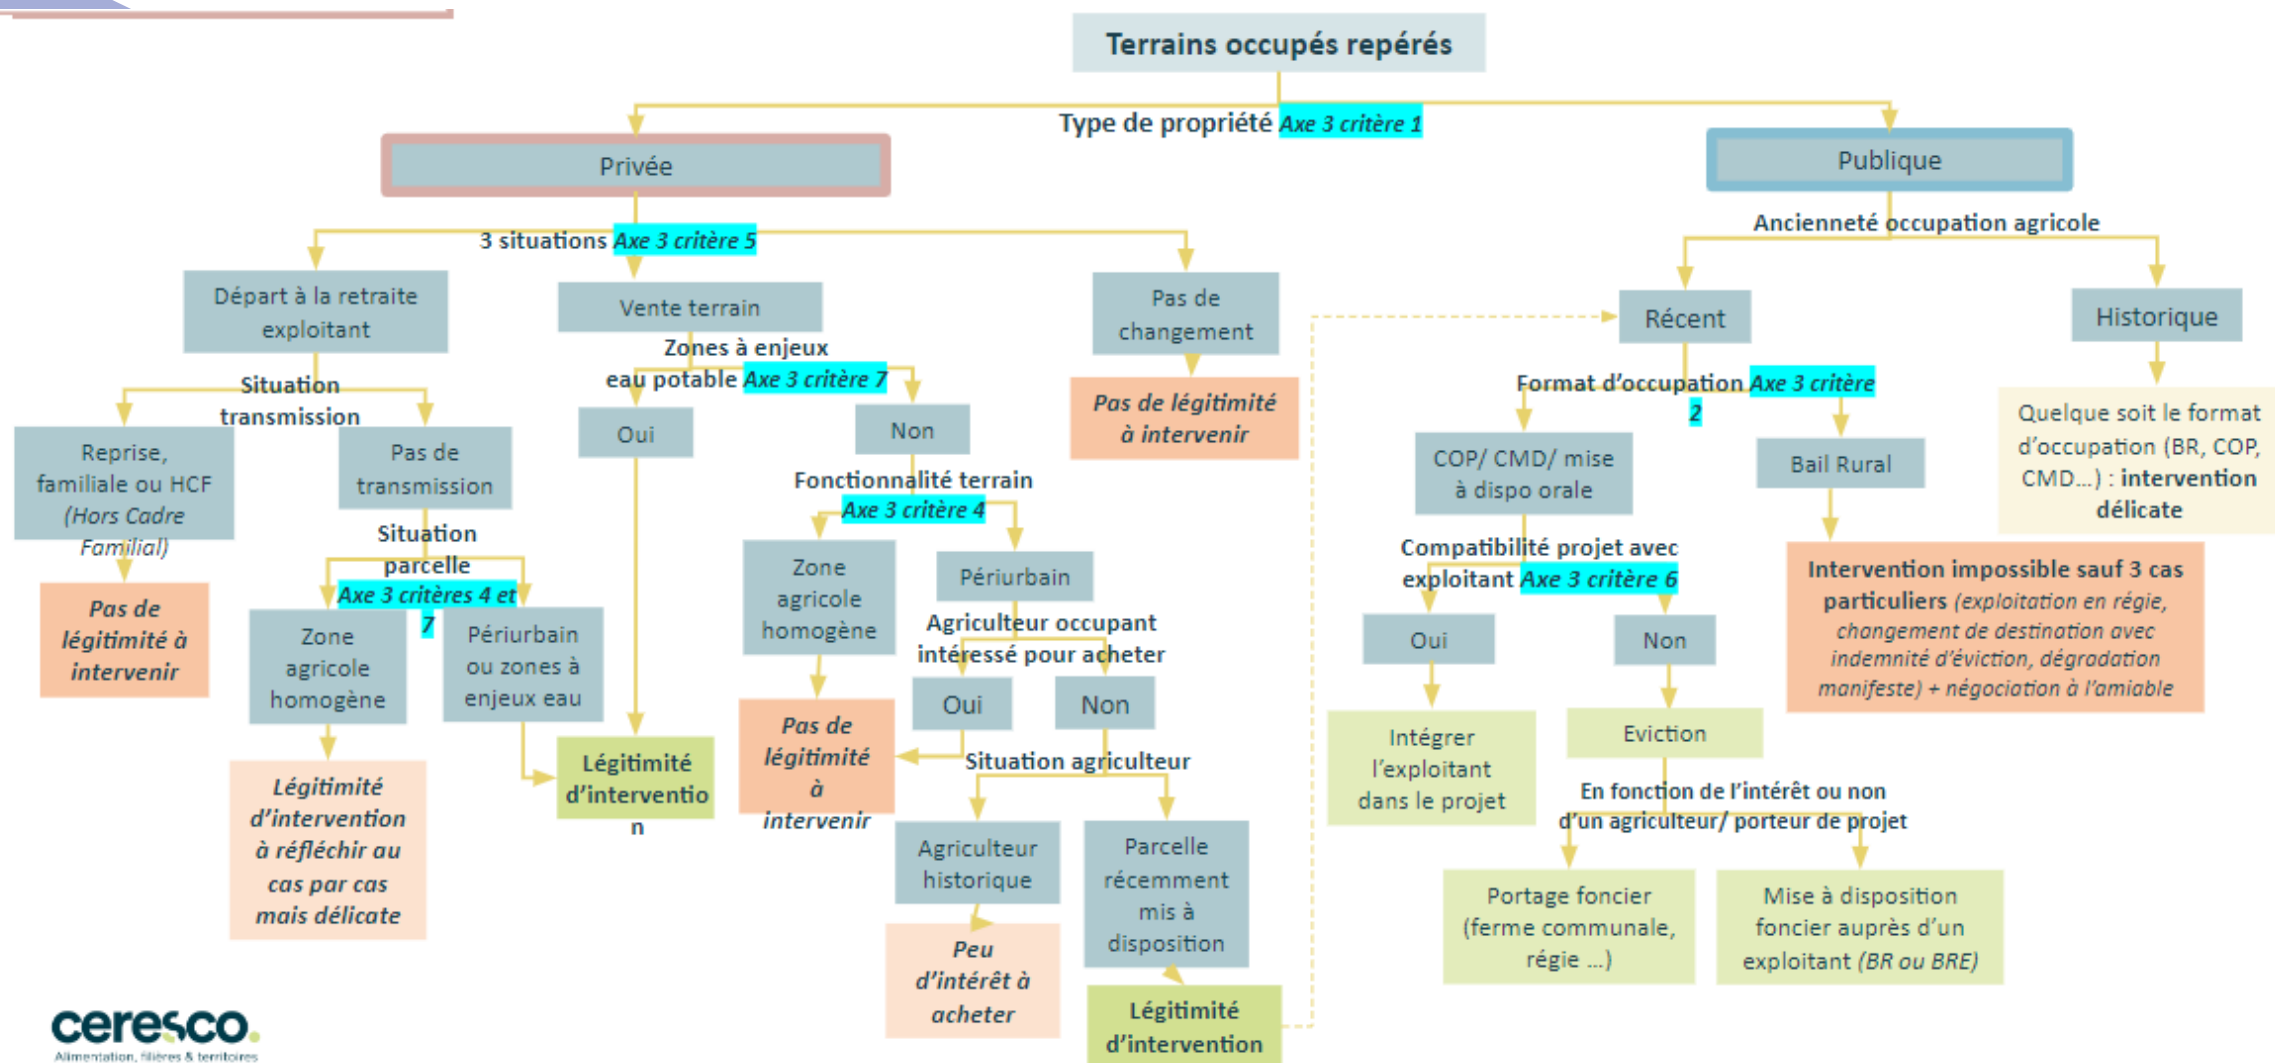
Terrains occupés repérés

Type de propriété Axe 3 critère 1

Privée

Publique

3 situations Axe 3 critère 5

Départ à la retraite exploitant

Vente terrain

Pas de changement

Situation transmission

Zones à enjeux eau potable Axe 3 critère 7

Pas de légitimité à intervenir

Reprise, familiale ou HCF (Hors Cadre Familial)

Pas de transmission

Oui

Non

Pas de légitimité à intervenir

Situation parcelle Axe 3 critères 4 et 7

Fonctionnalité terrain Axe 3 critère 4

Zone agricole homogène

Périurbain ou zones à enjeux eau

Zone agricole homogène

Périurbain

Légitimité d'intervention à réfléchir au cas par cas mais délicate

Légitimité d'intervention

Agriculteur occupant intéressé pour acheter

Oui

Non

Pas de légitimité à intervenir

Situation agriculteur

Agriculteur historique

Parcelle récemment mis à disposition

Peu d'intérêt à acheter

Légitimité d'intervention

Ancienneté occupation agricole

Récent

Historique

Format d'occupation Axe 3 critère 2

Quelque soit le format d'occupation (BR, COP, CMD...) : intervention délicate

COP/ CMD/ mise à dispo orale

Bail Rural

Compatibilité projet avec exploitant Axe 3 critère 6

Intervention impossible sauf 3 cas particuliers (exploitation en régie, changement de destination avec indemnité d'éviction, dégradation manifeste) + négociation à l'amiable

Oui

Non

Intégrer l'exploitant dans le projet

Eviction

En fonction de l'intérêt ou non d'un agriculteur/ porteur de projet

Portage foncier (ferme communale, régie ...)

Mise à disposition foncier auprès d'un exploitant (BR ou BRE)

ceresco
Alimentation, filières & territoires